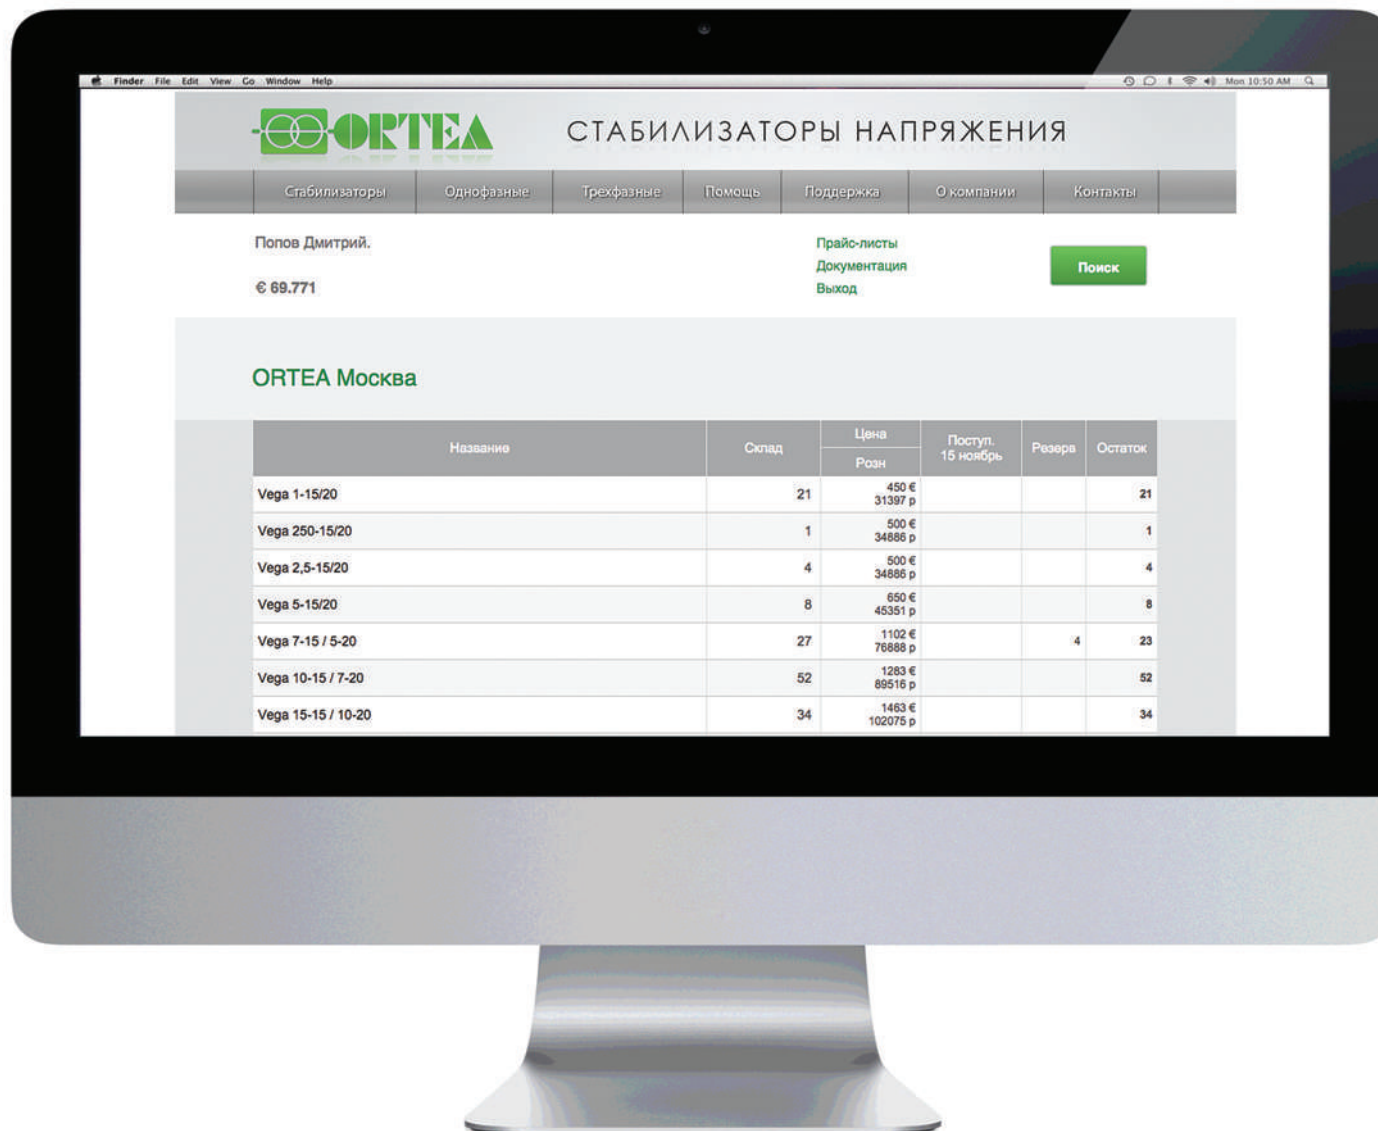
Finder File Edit View Go Window Help

Mon 10:50 AM

ORTEA

СТАБИЛИЗАТОРЫ НАПРЯЖЕНИЯ

Стабилизаторы | Однофазные | Трехфазные | Помощь | Поддержка | О компании | Контакты

Попов Дмитрий.

€ 69.771

Прайс-листы
Документация
Выход

Поиск

ORTEA Москва

| Название | Склад | Цена Розн | Поступ. 15 ноябрь | Резерв | Остаток |
|---|---|---|---|---|---|
| Vega 1-15/20 | 21 | 450 € 31397 р | | | 21 |
| Vega 250-15/20 | 1 | 500 € 34886 р | | | 1 |
| Vega 2,5-15/20 | 4 | 500 € 34886 р | | | 4 |
| Vega 5-15/20 | 8 | 650 € 45351 р | | | 8 |
| Vega 7-15 / 5-20 | 27 | 1102 € 76888 р | | 4 | 23 |
| Vega 10-15 / 7-20 | 52 | 1283 € 89516 р | | | 52 |
| Vega 15-15 / 10-20 | 34 | 1463 € 102075 р | | | 34 |